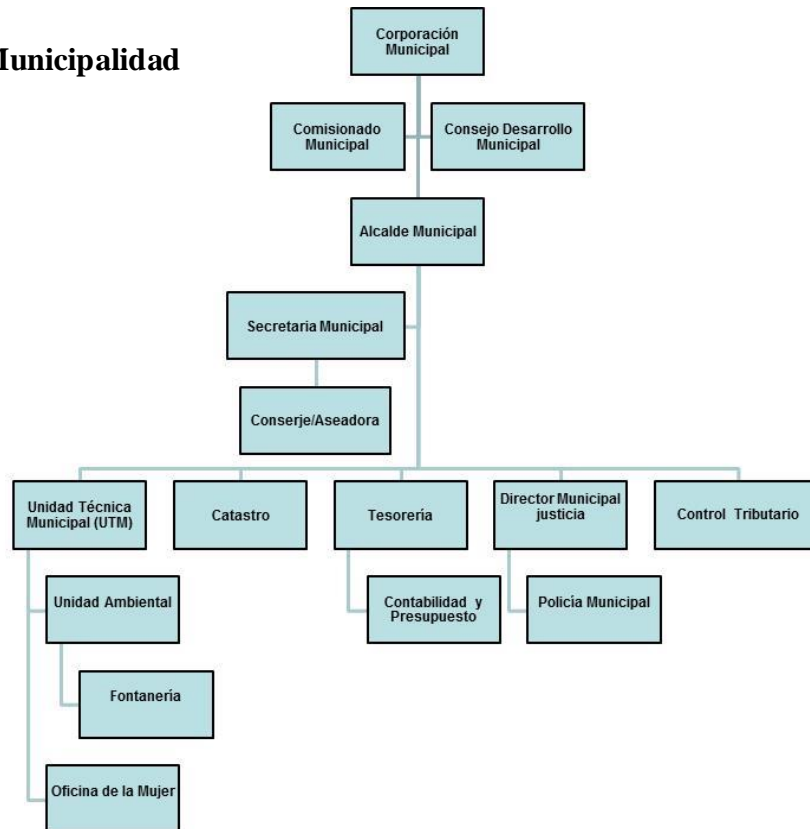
lunicipalidad

Corporación Municipal

Comisionado Municipal

Consejo Desarrollo Municipal

Alcalde Municipal

Secretaria Municipal

Conserje/Aseadora

Unidad Técnica Municipal (UTM)

Catastro

Tesorería

Director Municipal justicia

Control Tributario

Unidad Ambiental

Contabilidad y Presupuesto

Policía Municipal

Fontanería

Oficina de la Mujer